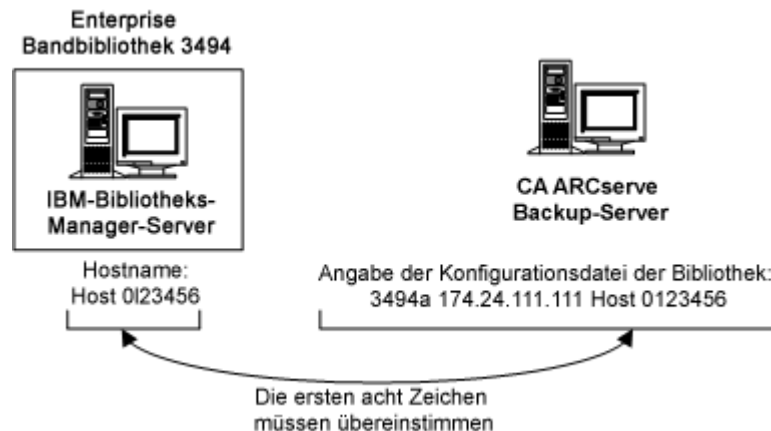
Enterprise Bandbibliothek 3494

IBM-Bibliotheks-Manager-Server

CA ARCserve Backup-Server

Hostname: Host 0I23456

Angabe der Konfigurationsdatei der Bibliothek: 3494a 174.24.111.111 Host 0123456

Die ersten acht Zeichen müssen übereinstimmen